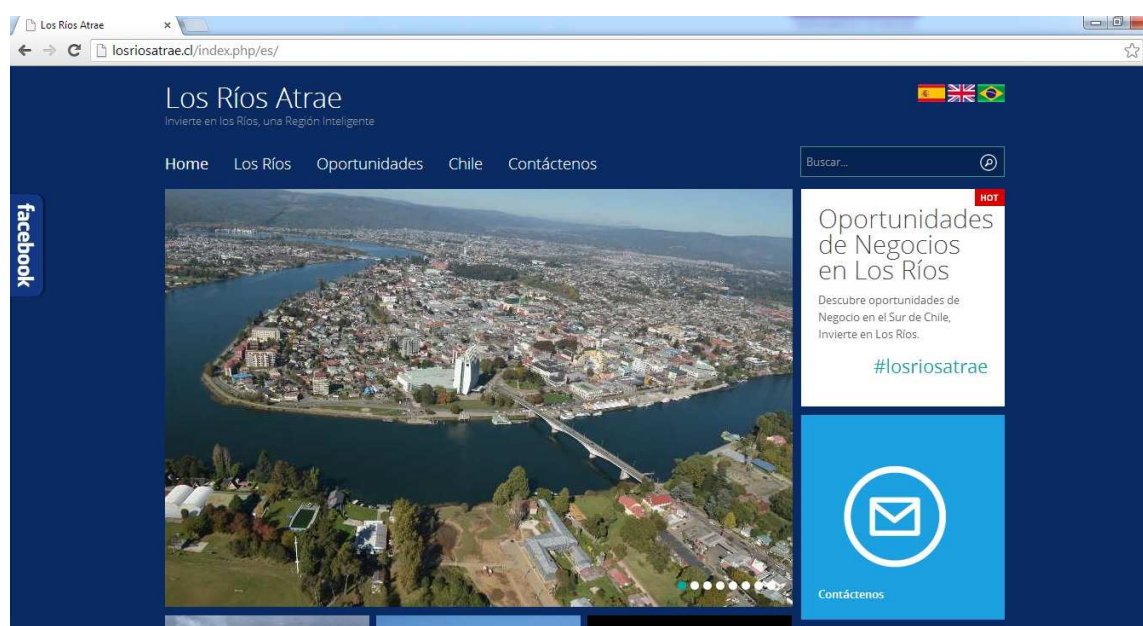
Los Ríos Atrae ×

losriosatrae.cl/index.php/es/

Los Ríos Atrae
Invierte en los Ríos, una Región Inteligente

Home Los Ríos Oportunidades Chile Contáctenos

Buscar...

facebook

HOT
Oportunidades de Negocios en Los Ríos

Descubre oportunidades de Negocio en el Sur de Chile, Invierte en Los Ríos.

#losriosatrae

Contáctenos